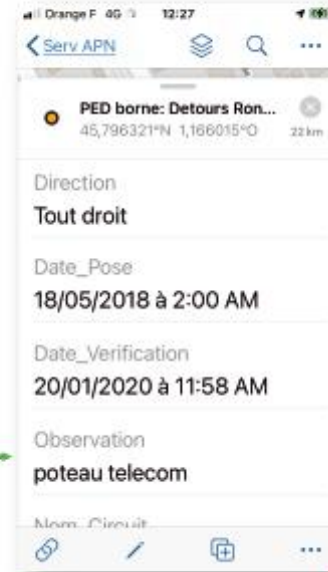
Orange F 4G 12:27

< Serv APN

PED borne: Detours Ron...
45,796321°N 1,166015°O 22 km

Direction
Tout droit

Date_Pose
18/05/2018 à 2:00 AM

Date_Verification
20/01/2020 à 11:58 AM

Observation
poteau telecom

Nom_Circuit

...